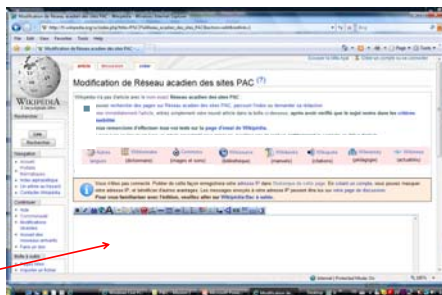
Modification de Réseau acadien des sites PAC

WIKIPEDIA
L'encyclopédie libre

Rechercher

Lire
Rechercher

article
discussion
modifier
historique

Modification de Réseau acadien des sites PAC (?)

Wikipédia n'a pas d'article avec ce nom exact. Réseau acadien des sites PAC.

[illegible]

Vous n'êtes pas connecté. Publier de cette façon enregistrera votre adresse IP dans l'historique de cette page. En créant un compte, vous pouvez masquer votre adresse IP et bénéficier d'autres avantages. Les messages envoyés à votre adresse IP peuvent être lus sur votre page de discussion.
Pour vous familiariser avec l'édition, exercez-vous sur Wikipédia:Bac à sable.

Internet | Protected Mode: On
100%